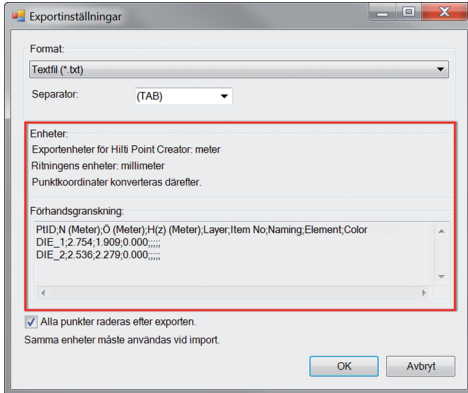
Exportinställningar

Format:

Textfil (*.txt)

Separator: (TAB)

Enheter:

Exportenheter för Hilti Point Creator: meter

Ritningens enheter: millimeter

Punktkoordinater konverteras därefter.

Förhandsgranskning:

PtID;N (Meter);Ö (Meter);H(z) (Meter);Layer;Item No;Naming;Element;Color
DIE_1;2.754;1.909;0.000;;;;;
DIE_2;2.536;2.279;0.000;;;;;

Alla punkter raderas efter exporten.

Samma enheter måste användas vid import.

OK Avbryt